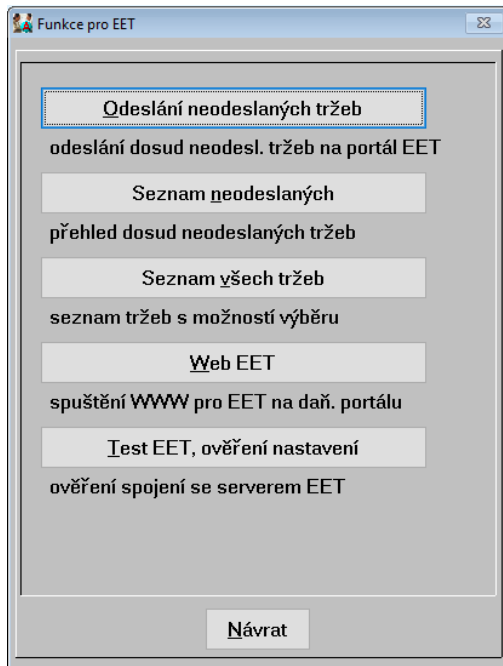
Funkce pro EET

Odeslání neodeslaných tržeb

odeslání dosud neodesl. tržeb na portál EET

Seznam neodeslaných

přehled dosud neodeslaných tržeb

Seznam všech tržeb

seznam tržeb s možností výběru

Web EET

spuštění WWW pro EET na daň. portálu

Test EET, ověření nastavení

ověření spojení se serverem EET

Návrat